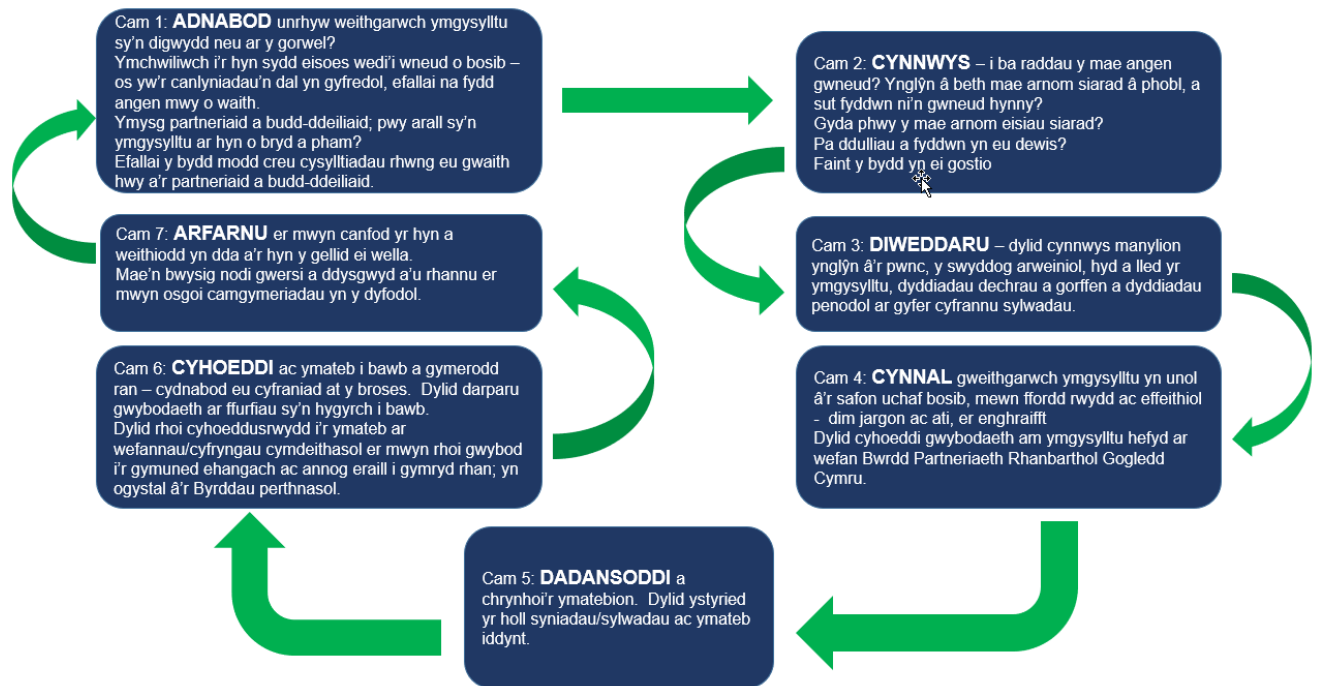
Cam 1: **ADNABOD** unrhyw weithgarwch ymgysylltu sy'n digwydd neu ar y gorwel?
Ymchwiliwch i'r hyn sydd eisoes wedi'i wneud o bosib – os yw'r canlyniadau'n dal yn gyfredol, efallai na fydd angen mwy o waith.
Ymysg partneriaid a budd-ddeiliaid; pwy arall sy'n ymgysylltu ar hyn o bryd a pham?
Efallai y bydd modd creu cysylltiadau rhwng eu gwaith hwy a'r partneriaid a budd-ddeiliaid.

Cam 2: **CYNNWYS** – i ba raddau y mae angen gwneud? Ynglŷn â beth mae arnom siarad â phobl, a sut fyddwn ni'n gwneud hynny?
Gyda phwy y mae arnom eisiau siarad?
Pa ddulliau a fyddwn yn eu dewis?
Faint y bydd yn ei gostio

Cam 3: **DIWEDDARU** – dylid cynnwys manylion ynglŷn â'r pwnc, y swyddog arweiniol, hyd a lled yr ymgysylltu, dyddiadau dechrau a gorffen a dyddiadau penodol ar gyfer cyfrannu sylwadau.

Cam 4: **CYNNAL** gweithgarwch ymgysylltu yn unol â'r safon uchaf bosib, mewn ffordd rwydd ac effeithiol - dim jargon ac ati, er enghraifft
Dylid cyhoeddi gwybodaeth am ymgysylltu hefyd ar wefan Bwrdd Partneriaeth Rhanbarthol Gogledd Cymru.

Cam 5: **DADANSODDI** a chrynhoi'r ymatebion. Dylid ystyried yr holl syniadau/sylwadau ac ymateb iddynt.

Cam 6: **CYHOEDDI** ac ymateb i bawb a gymerodd ran – cydnabod eu cyfraniad at y broses. Dylid darparu gwybodaeth ar ffurfiau sy'n hygyrch i bawb.
Dylid rhoi cyhoeddusrwydd i'r ymateb ar wefannau/cyfryngau cymdeithasol er mwyn rhoi gwybod i'r gymuned ehangach ac annog eraill i gymryd rhan; yn ogystal â'r Byrddau perthnasol.

Cam 7: **ARFARNU** er mwyn canfod yr hyn a weithiodd yn dda a'r hyn y gellid ei wella.
Mae'n bwysig nodi gwersi a ddysgwyd a'u rhannu er mwyn osgoi camgymeriadau yn y dyfodol.